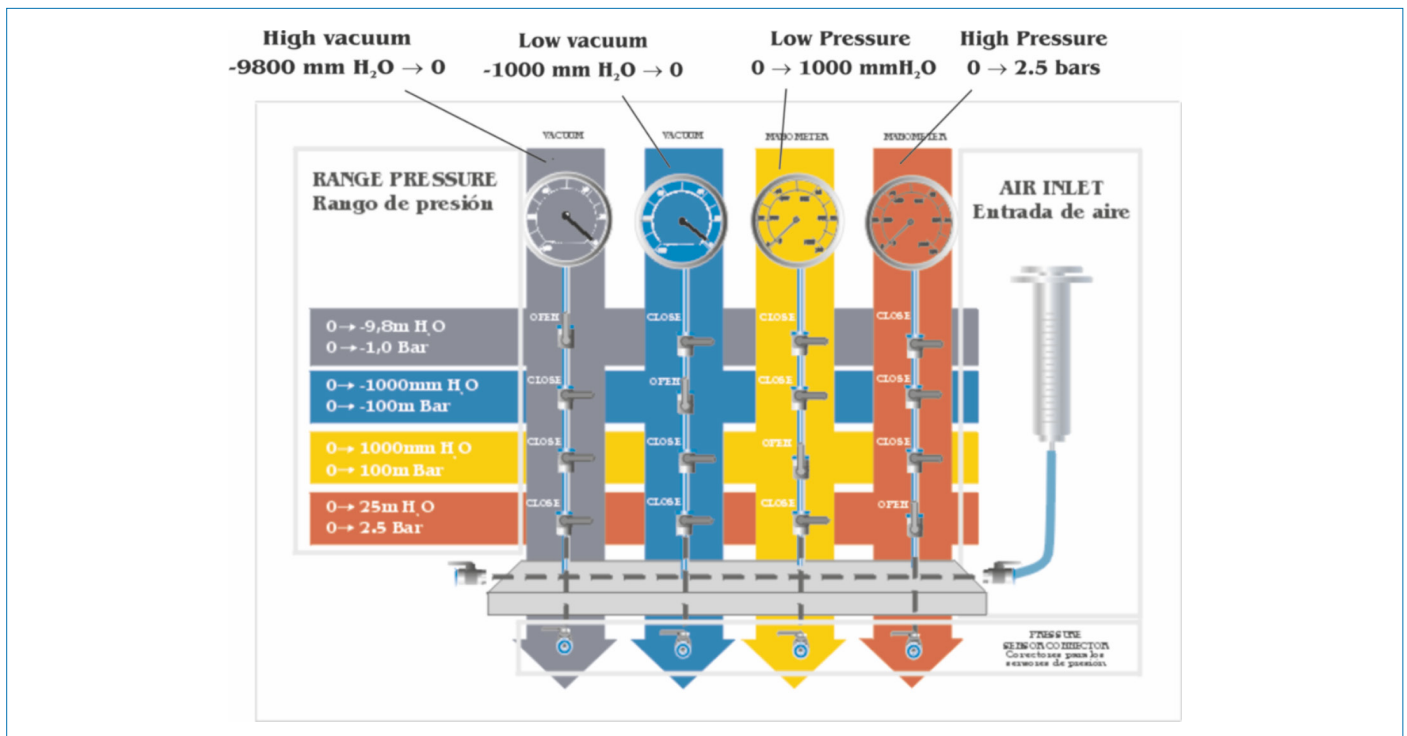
High vacuum
-9800 mm $H_2O \rightarrow 0$

Low vacuum
-1000 mm $H_2O \rightarrow 0$

Low Pressure
$0 \rightarrow 1000$ mm$H_2O$

High Pressure
$0 \rightarrow 2.5$ bars

VACUUM

VACUUM

MANOMETER

MANOMETER

RANGE PRESSURE
Rango de presión

AIR INLET
Entrada de aire

$0 \rightarrow -9,8$m $H_2O$
$0 \rightarrow -1,0$ Bar

$0 \rightarrow -1000$mm $H_2O$
$0 \rightarrow -100$m Bar

$0 \rightarrow 1000$mm $H_2O$
$0 \rightarrow 100$m Bar

$0 \rightarrow 25$m $H_2O$
$0 \rightarrow 2.5$ Bar

OPEN
CLOSE
CLOSE
CLOSE

CLOSE
OPEN
CLOSE
CLOSE

CLOSE
CLOSE
OPEN
CLOSE

CLOSE
CLOSE
CLOSE
OPEN

PRESSURE SENSOR CONNECTOR
Conectores para los sensores de presión